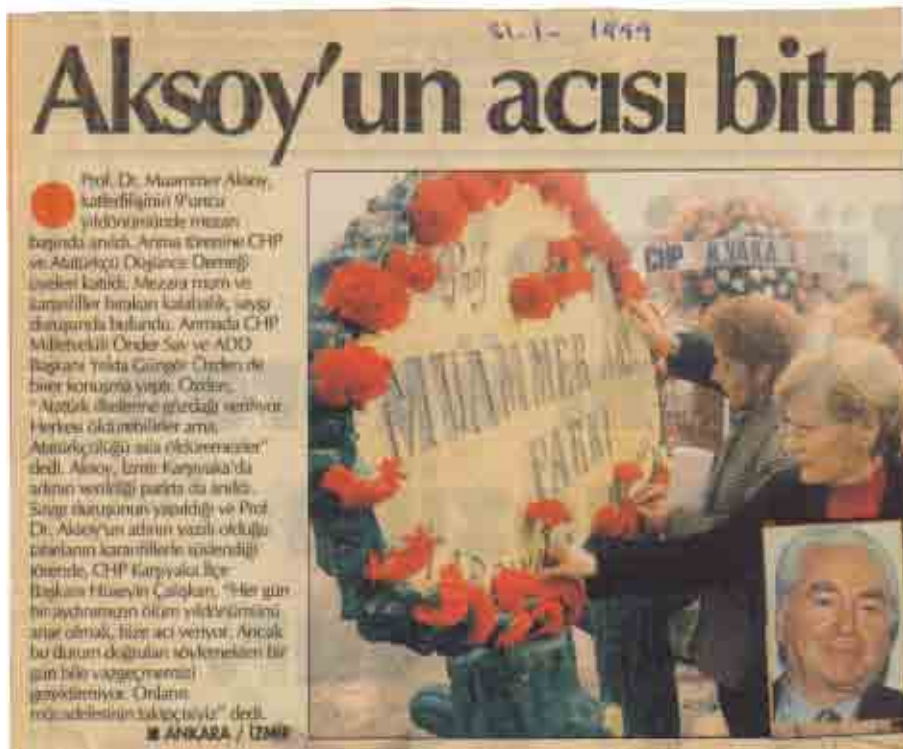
31-1-1999

Aksoy'un acısı bitm

Prof. Dr. Muammer Aksoy, katledilişinin 9'uncu yıldönümünde mezarı başında anıldı. Anma törenine CHP ve Atatürkçü Düşünce Derneği üyeleri katıldı. Mezara mum ve karanfiller bırakan kalabalık, saygı duruşunda bulundu. Anmada CHP Milletvekili Önder Sav ve ADD Başkanı Yılda Güngör Özden de birer konuşma yaptı. Özden, "Atatürk ilkelerine gözdağı veriyor. Herkesi öldürebilirler ama Atatürkçülüğü asla öldüremezler" dedi. Aksoy, İzmir Karşıyaka'da adının verildiği parkta da anıldı. Saygı duruşunun yapıldığı ve Prof. Dr. Aksoy'un adının yazılı olduğu tabelaların karanfillerle süslendiği törende, CHP Karşıyaka İlçe Başkanı Hüseyin Çalışkan, "Her gün bir aydınımızın ölüm yıldönümünü anar olmak, bize acı veriyor. Ancak bu durum doğrular söylemekten bir gün bile vazgeçmemizi gerektirmiyor. Onların mücadelesinin takipçisiyiz" dedi.
■ ANKARA / İZMİR

CHP ANKARA

MUAMMER AKSOY PARKI